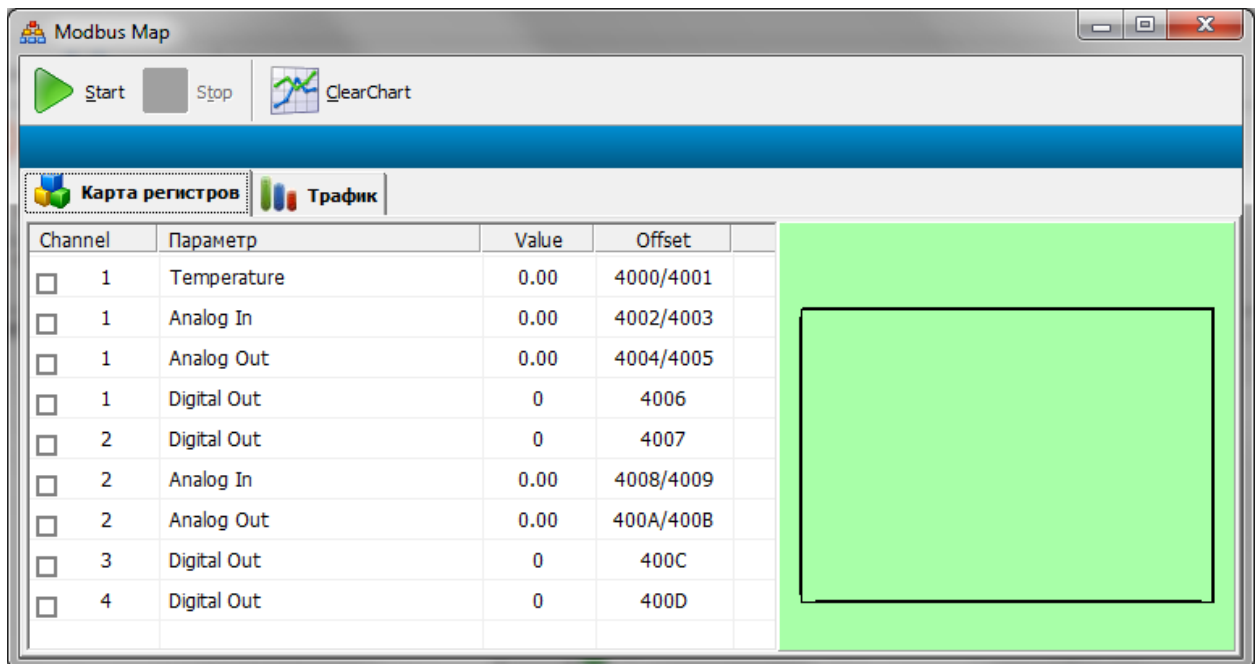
Modbus Map

Start Stop ClearChart

Карта регистров Трафик

| Channel | Параметр | Value | Offset |
|---|---|---|---|
| 1 | Temperature | 0.00 | 4000/4001 |
| 1 | Analog In | 0.00 | 4002/4003 |
| 1 | Analog Out | 0.00 | 4004/4005 |
| 1 | Digital Out | 0 | 4006 |
| 2 | Digital Out | 0 | 4007 |
| 2 | Analog In | 0.00 | 4008/4009 |
| 2 | Analog Out | 0.00 | 400A/400B |
| 3 | Digital Out | 0 | 400C |
| 4 | Digital Out | 0 | 400D |